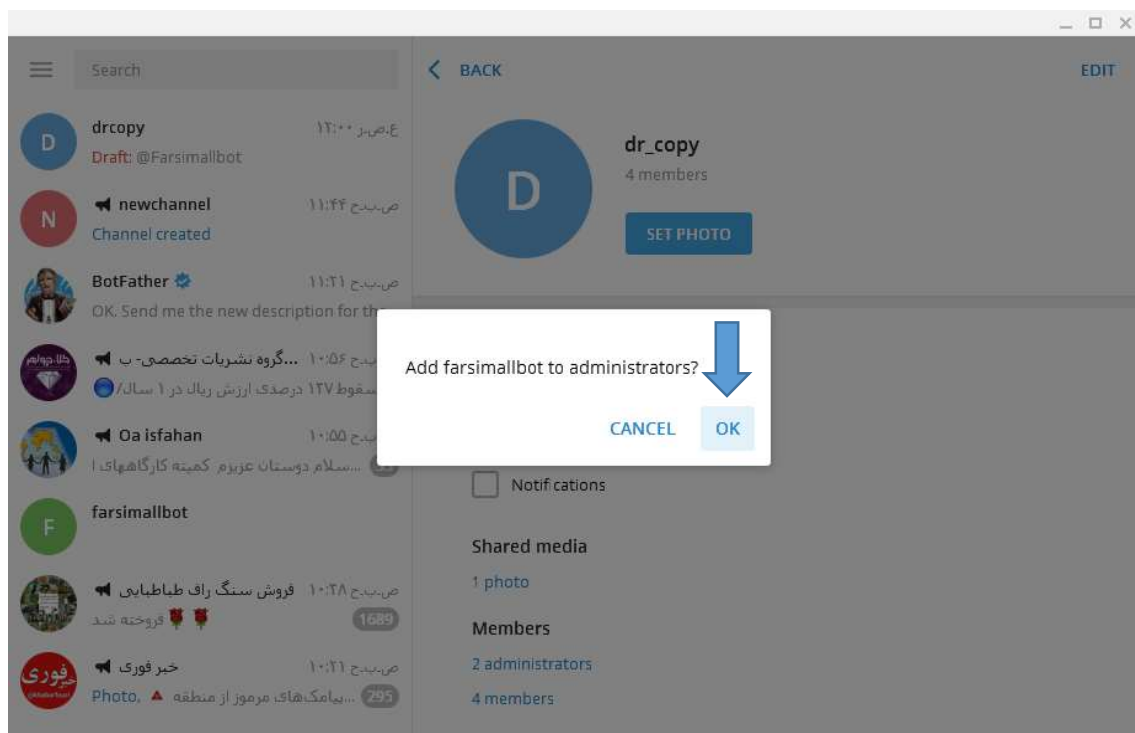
Search

D
drcopy
ع.ص.ر ۱۲:۰۰
Draft: @Farsimallbot

N
newchannel
ص.ب.ح ۱۱:۴۴
Channel created

BotFather
ص.ب.ح ۱۱:۲۱
OK. Send me the new description for th

...گروه نشریات تخصصی- ب
ص.ب.ح ۱۰:۵۶
سقوط ۱۲۷ درصدی ارزش ریال در ۱ سال/

Oa isfahan
ص.ب.ح ۱۰:۵۵
...سلام دوستان عزیزم کمیته کارگاههای ا

F
farsimallbot

فروش سنگ راف طباطبایی
ص.ب.ح ۱۰:۲۸
فروخته شد
1689

خبر فوری
ص.ب.ح ۱۰:۲۱
Photo, ...پیامک‌های مرموز از منطقه
295

BACK
EDIT

D
dr_copy
4 members
SET PHOTO

Add farsimallbot to administrators?
CANCEL
OK

Notifications

Shared media
1 photo

Members
2 administrators
4 members